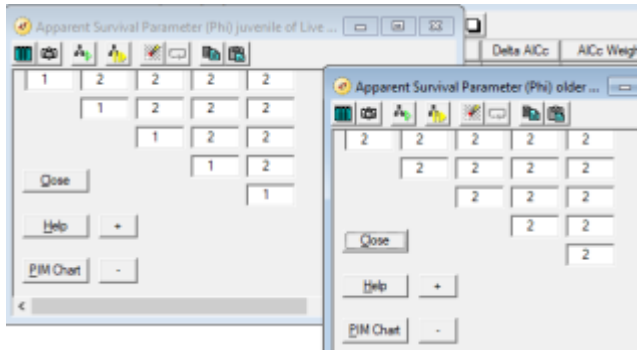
Apparent Survival Parameter (Phi) juvenile of Live ...

| 1 | 2 | 2 | 2 | 2 |
|---|---|---|---|---|
|  | 1 | 2 | 2 | 2 |
|  |  | 1 | 2 | 2 |
|  |  |  | 1 | 2 |
|  |  |  |  | 1 |

Close

Help +

PIM Chart -

Delta AICc AICc Weigh

Apparent Survival Parameter (Phi) older ...

| 2 | 2 | 2 | 2 | 2 |
|---|---|---|---|---|
|  | 2 | 2 | 2 | 2 |
|  |  | 2 | 2 | 2 |
|  |  |  | 2 | 2 |
|  |  |  |  | 2 |

Close

Help +

PIM Chart -